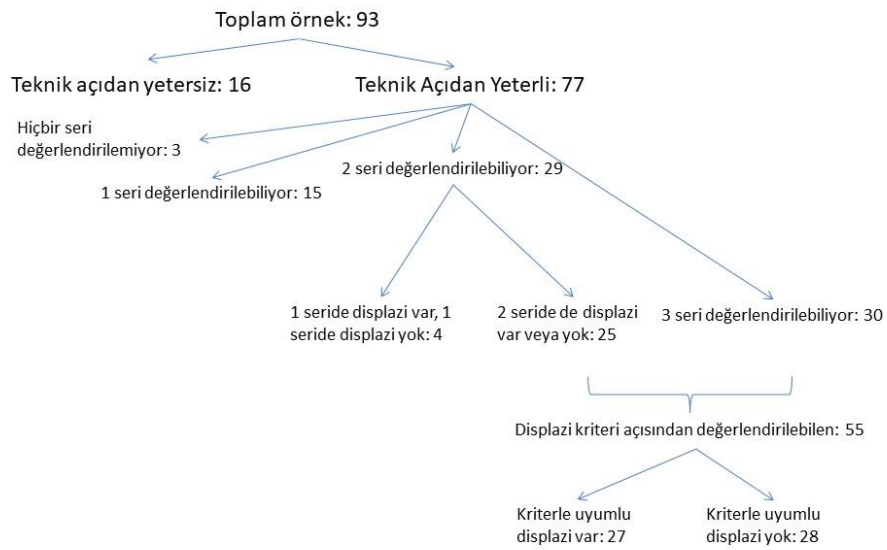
Toplam örnek: 93

Teknik açıdan yetersiz: 16

Teknik Açıdan Yeterli: 77

Hiçbir seri değerlendirilemiyor: 3

1 seri değerlendirilebiliyor: 15

2 seri değerlendirilebiliyor: 29

1 seride displazi var, 1 seride displazi yok: 4

2 seride de displazi var veya yok: 25

3 seri değerlendirilebiliyor: 30

Displazi kriteri açısından değerlendirilebilen: 55

Kriterle uyumlu displazi var: 27

Kriterle uyumlu displazi yok: 28